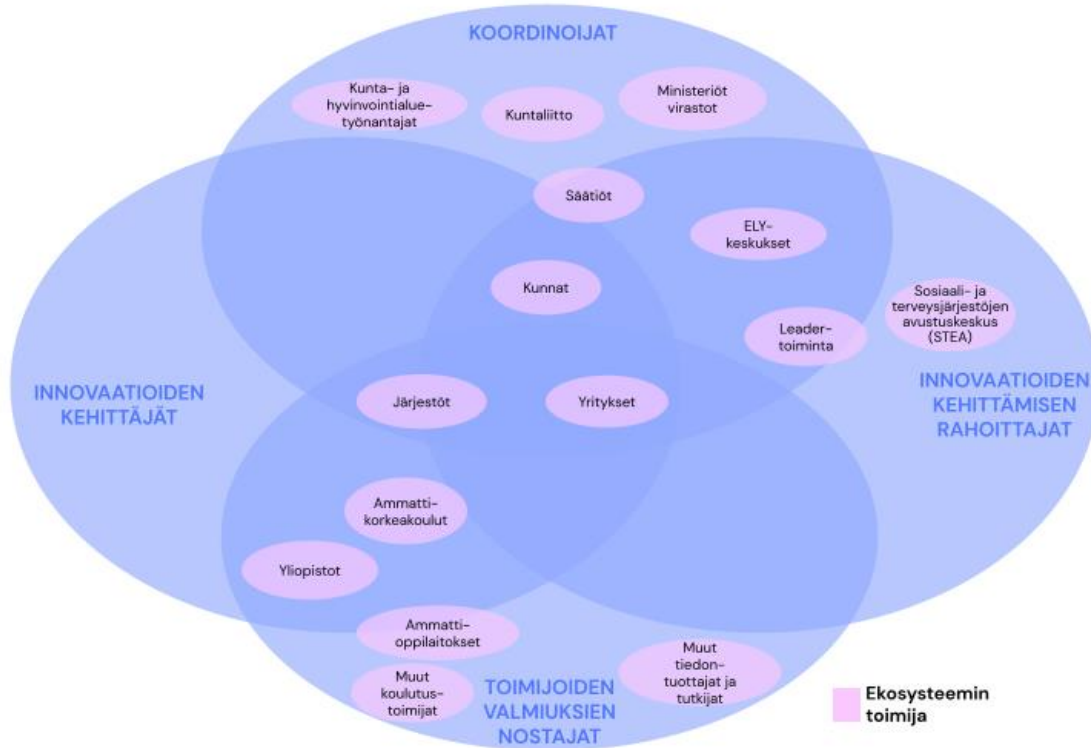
KOORDINOIJAT

Kunta- ja hyvinvointialuetyönantajat

Kuntaliitto

Ministeriöt virastot

Säätiöt

ELY-keskukset

Kunnat

Sosiaali- ja terveysjärjestöjen avustuskeskus (STEA)

Leader-toiminta

INNOVAATIOIDEN KEHITTÄJÄT

Järjestöt

Yritykset

INNOVAATIOIDEN KEHITTÄMISEN RAHOITTAJAT

Ammatti-korkeakoulut

Yliopistot

Ammatti-oppilaitokset

Muut koulutus-toimijat

Muut tiedon-tuottajat ja tutkijat

TOIMIJOIDEN VALMIUKSIEN NOSTAJAT

Ekosysteemin toimija